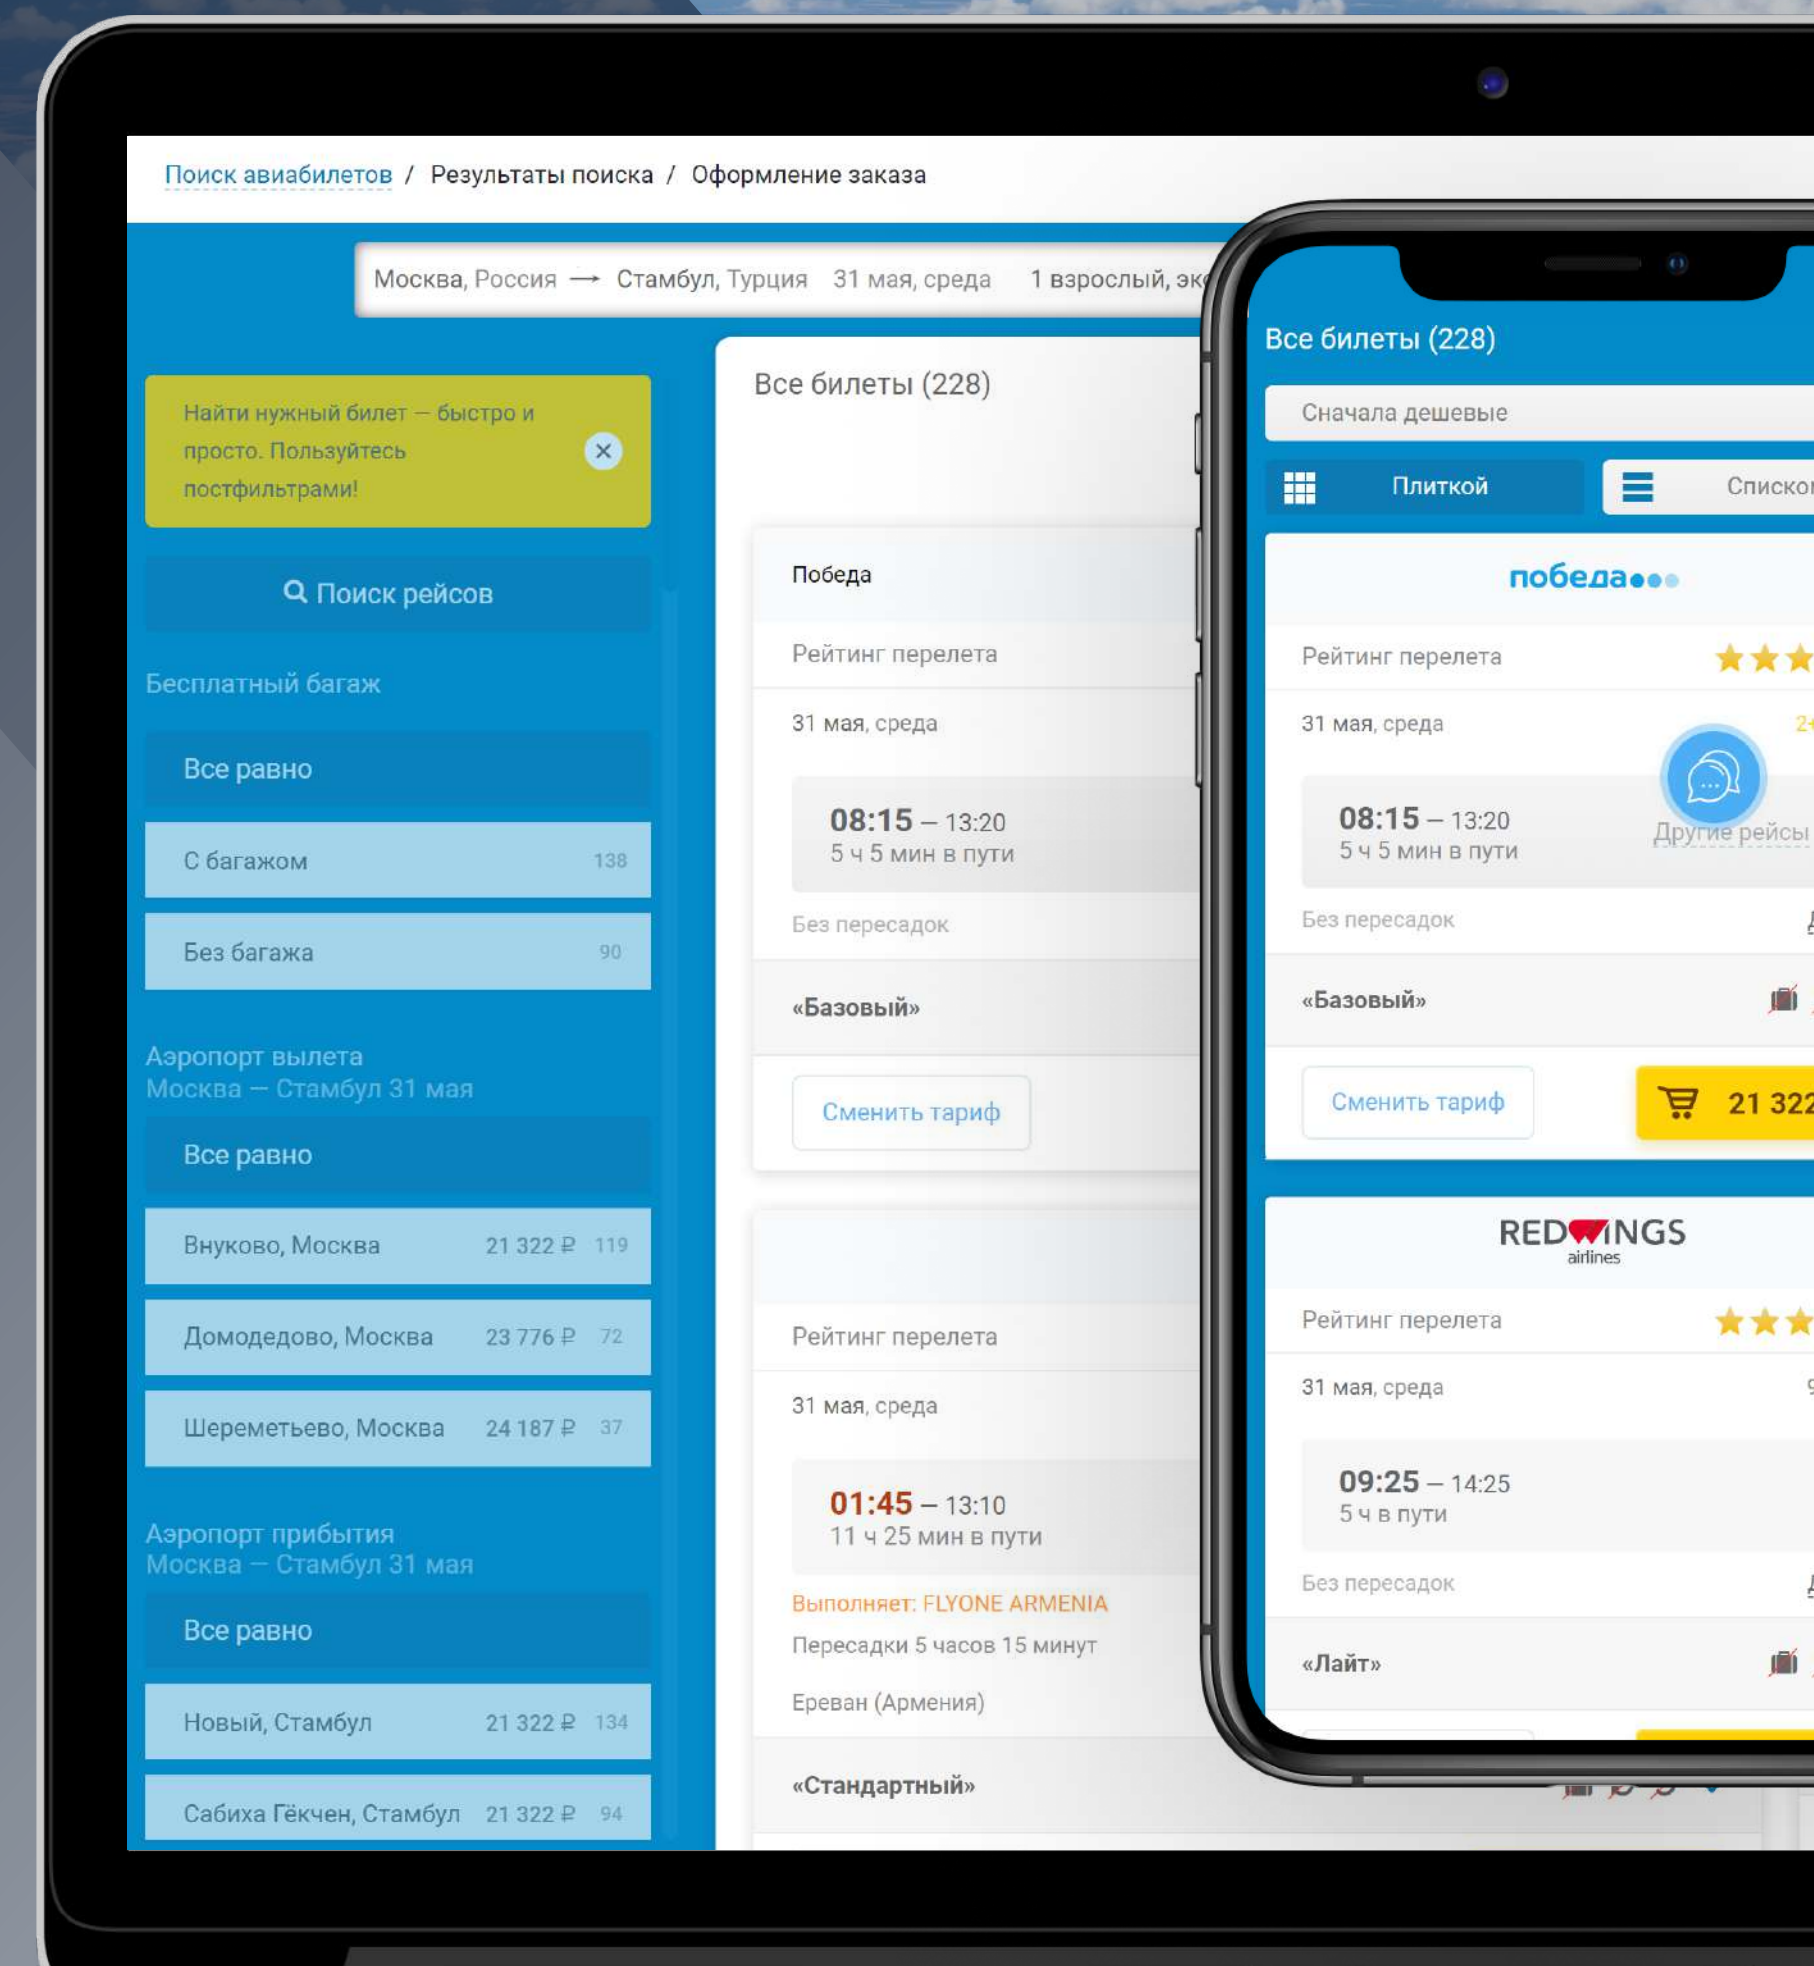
Поиск авиабилетов / Результаты поиска / Оформление заказа

Москва, Россия → Стамбул, Турция 31 мая, среда 1 взрослый, эк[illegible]

Найти нужный билет — быстро и просто. Пользуйтесь постфильтрами!

Поиск рейсов

Бесплатный багаж

Все равно

С багажом 138

Без багажа 90

Аэропорт вылета
Москва — Стамбул 31 мая

Все равно

Внуково, Москва 21 322 ₽ 119

Домодедово, Москва 23 776 ₽ 72

Шереметьево, Москва 24 187 ₽ 37

Аэропорт прибытия
Москва — Стамбул 31 мая

Все равно

Новый, Стамбул 21 322 ₽ 134

Сабиха Гёкчен, Стамбул 21 322 ₽ 94

Все билеты (228)

Победа

Рейтинг перелета

31 мая, среда

08:15 – 13:20
5 ч 5 мин в пути

Без пересадок

«Базовый»

Сменить тариф

Рейтинг перелета

31 мая, среда

01:45 – 13:10
11 ч 25 мин в пути

Выполняет: FLYONE ARMENIA

Пересадки 5 часов 15 минут

Ереван (Армения)

«Стандартный»

Все билеты (228)

Сначала дешевые

Плиткой

Списко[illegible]

победа

Рейтинг перелета

31 мая, среда

08:15 – 13:20
5 ч 5 мин в пути

Другие рейсы

Без пересадок

«Базовый»

Сменить тариф

21 322

REDWINGS airlines

Рейтинг перелета

31 мая, среда

09:25 – 14:25
5 ч в пути

Без пересадок

«Лайт»